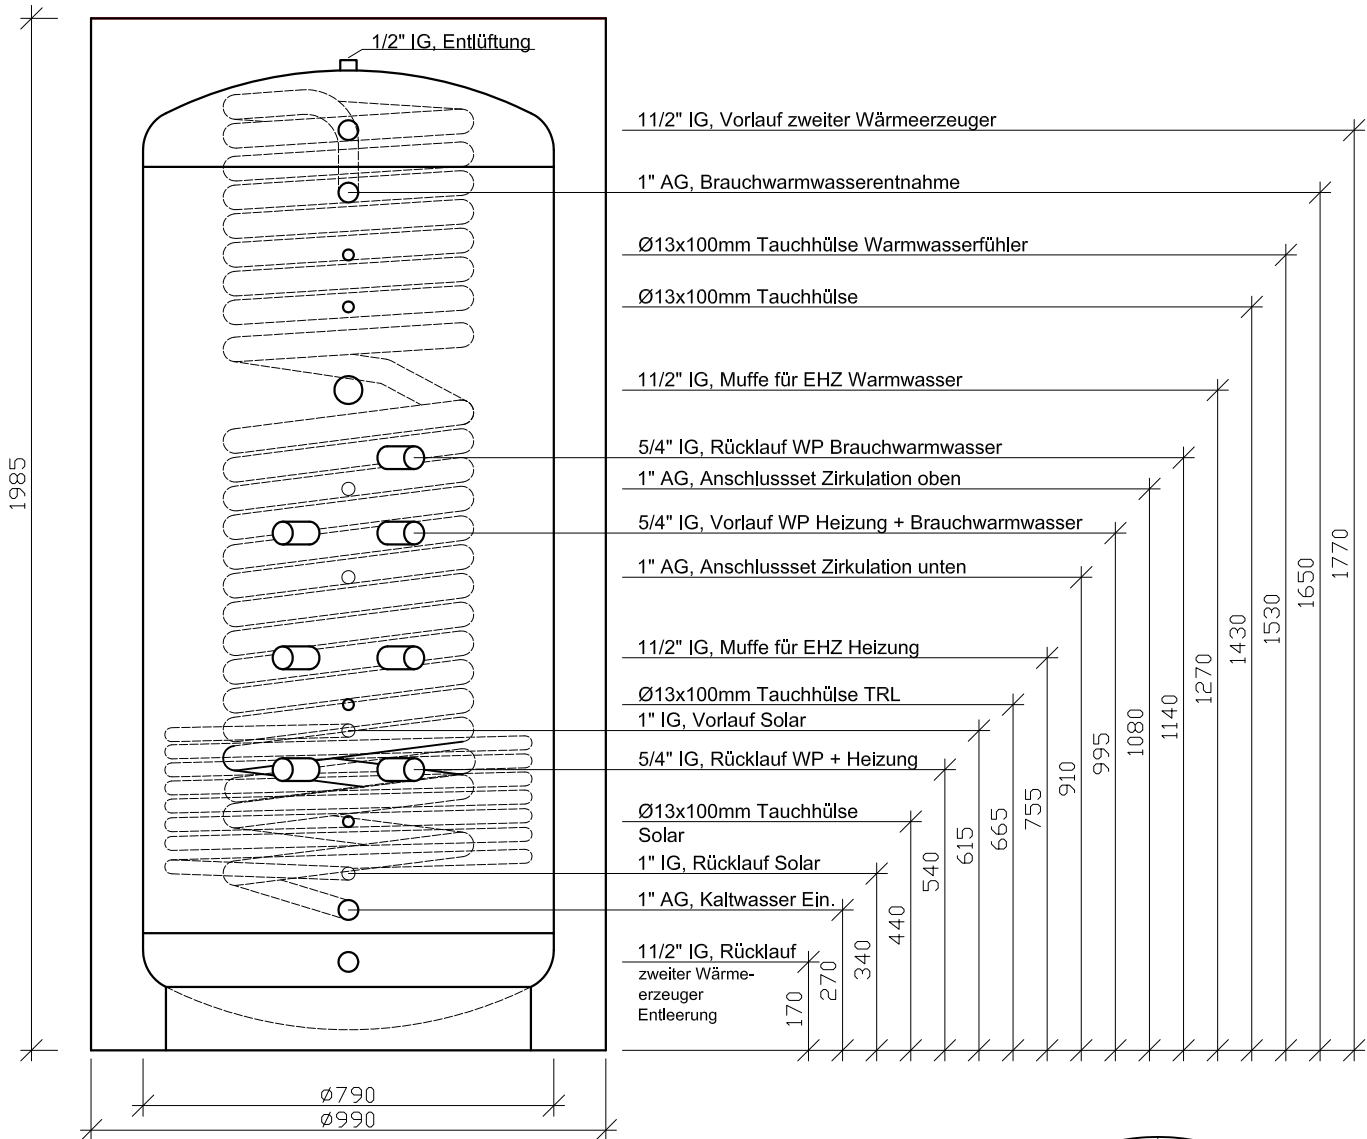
1985

1/2" IG, Entlüftung

11/2" IG, Vorlauf zweiter Wärmeerzeuger

1" AG, Brauchwarmwasserentnahme

Ø13x100mm Tauchhülse Warmwasserfühler

Ø13x100mm Tauchhülse

11/2" IG, Muffe für EHZ Warmwasser

5/4" IG, Rücklauf WP Brauchwarmwasser

1" AG, Anschlussset Zirkulation oben

5/4" IG, Vorlauf WP Heizung + Brauchwarmwasser

1" AG, Anschlussset Zirkulation unten

11/2" IG, Muffe für EHZ Heizung

Ø13x100mm Tauchhülse TRL

1" IG, Vorlauf Solar

5/4" IG, Rücklauf WP + Heizung

Ø13x100mm Tauchhülse Solar

1" IG, Rücklauf Solar

1" AG, Kaltwasser Ein.

11/2" IG, Rücklauf zweiter Wärmeerzeuger Entleerung

170
270
340
440
540
615
665
755
910
995
1080
1140
1270
1430
1530
1650
1770

ø790
ø990